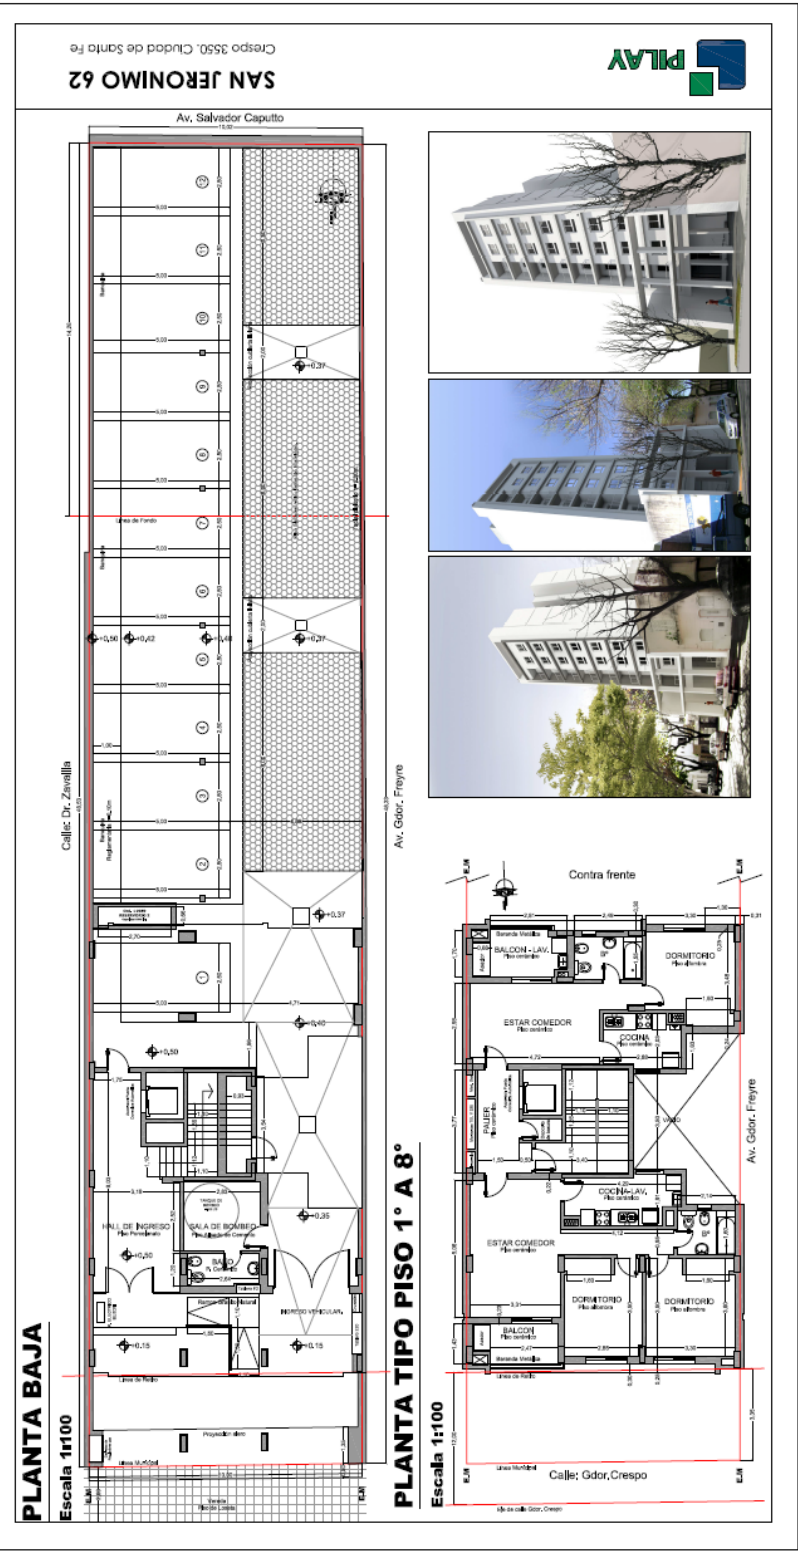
SAN JERONIMO 62
Crespo 3550. Ciudad de Santa Fe
PILAY

Av. Salvador Caputto

PLANTA BAJA
Escala 1:100

Calle: Dr. Zavalla
Av. Gdor. Freyre
Linea de Fondo
Linea de Retiro
Linea Municipal
Proyección alero
HALL DE INGRESO
Piso Porcelanato
SALA DE BOMBEO
Piso Alisado de Cemento
BAÑO
Pi. Cerámico
INGRESO VEHICULAR
+0,37
+0,40
+0,50
+0,35
+0,15
+0,42
+0,48
+0,37
1 2 3 4 5 6 7 8 9 10 11 12

PLANTA TIPO PISO 1° A 8°
Escala 1:100

Contra frente
BALCON - LAV.
Piso cerámico
DORMITORIO
Piso alfombra
B°
ESTAR COMEDOR
Piso cerámico
COCINA
Piso cerámico
PALIER
Piso cerámico
COCINA-LAV.
Piso cerámico
ESTAR COMEDOR
Piso cerámico
B°
DORMITORIO
Piso alfombra
DORMITORIO
Piso alfombra
BALCON
Piso cerámico
Baranda Metálica
Baranda Metálica
Vacío
Av. Gdor. Freyre
Linea de Retiro
Linea Municipal
Calle: Gdor. Crespo
Eje de calle Gdor. Crespo